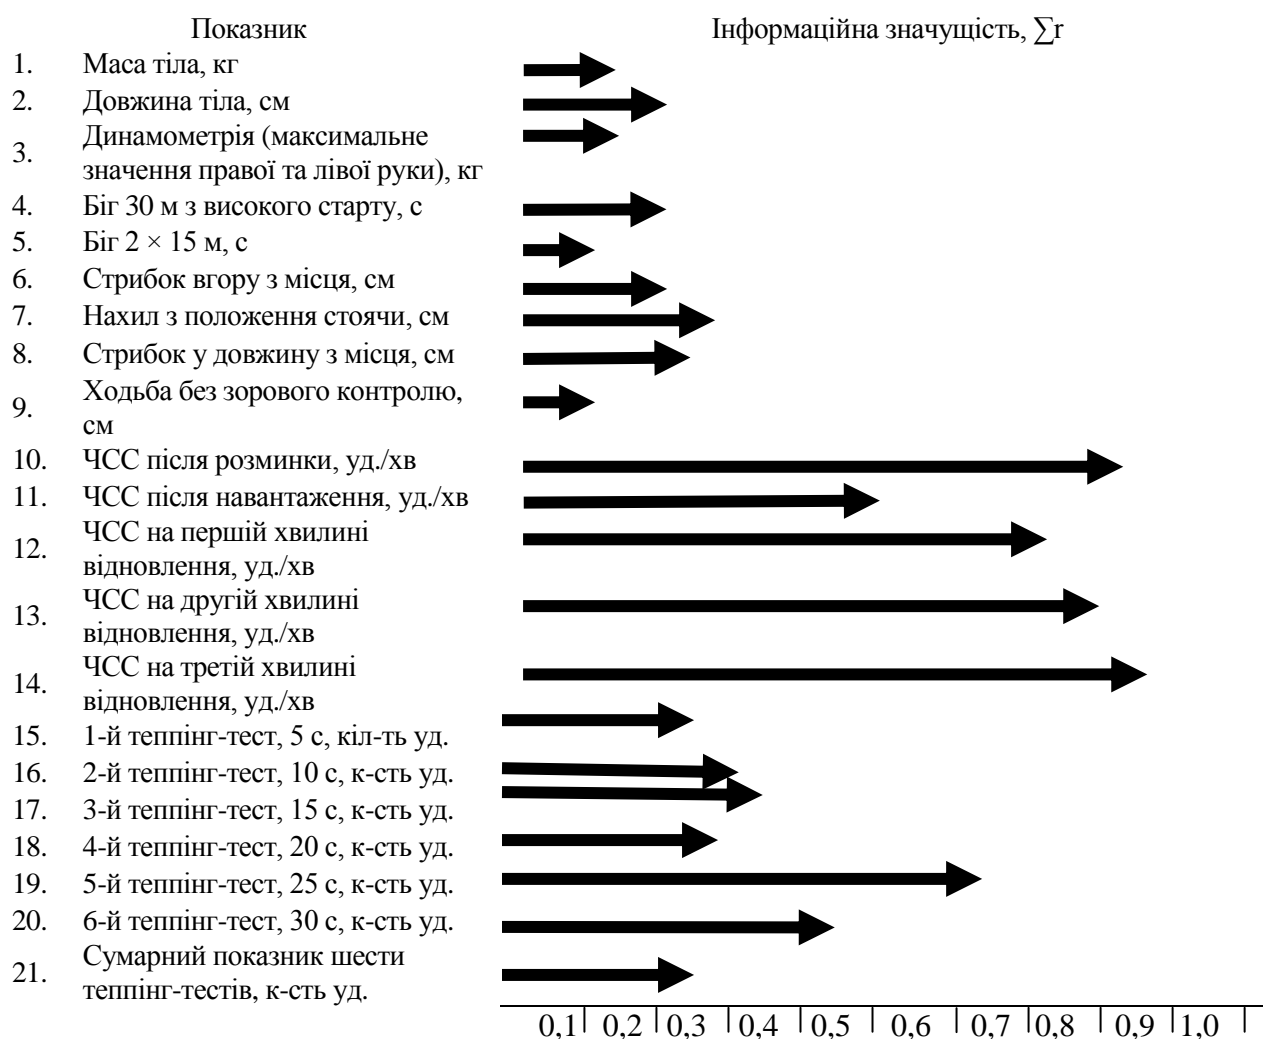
| Показник | Інформаційна значущість, $\sum r$ |
|---|---|
| 1. Маса тіла, кг | |
| 2. Довжина тіла, см | |
| 3. Динамометрія (максимальне значення правої та лівої руки), кг | |
| 4. Біг 30 м з високого старту, с | |
| 5. Біг 2 × 15 м, с | |
| 6. Стрибок вгору з місця, см | |
| 7. Нахил з положення стоячи, см | |
| 8. Стрибок у довжину з місця, см | |
| 9. Ходьба без зорового контролю, см | |
| 10. ЧСС після розминки, уд./хв | |
| 11. ЧСС після навантаження, уд./хв | |
| 12. ЧСС на першій хвилині відновлення, уд./хв | |
| 13. ЧСС на другій хвилині відновлення, уд./хв | |
| 14. ЧСС на третій хвилині відновлення, уд./хв | |
| 15. 1-й теппінг-тест, 5 с, кіл-ть уд. | |
| 16. 2-й теппінг-тест, 10 с, к-сть уд. | |
| 17. 3-й теппінг-тест, 15 с, к-сть уд. | |
| 18. 4-й теппінг-тест, 20 с, к-сть уд. | |
| 19. 5-й теппінг-тест, 25 с, к-сть уд. | |
| 20. 6-й теппінг-тест, 30 с, к-сть уд. | |
| 21. Сумарний показник шести теппінг-тестів, к-сть уд. | |

0,1 0,2 0,3 0,4 0,5 0,6 0,7 0,8 0,9 1,0